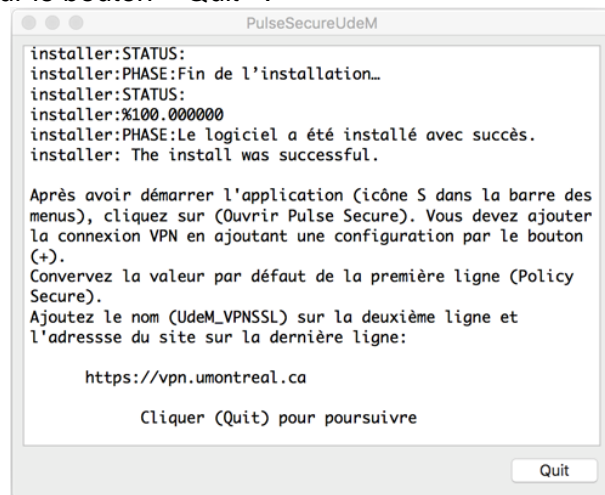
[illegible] le bouton « Quit ».

PulseSecureUdeM

installer:STATUS:
installer:PHASE:Fin de l'installation…
installer:STATUS:
installer:%100.000000
installer:PHASE:Le logiciel a été installé avec succès.
installer: The install was successful.

Après avoir démarrer l'application (icône S dans la barre des menus), cliquez sur (Ouvrir Pulse Secure). Vous devez ajouter la connexion VPN en ajoutant une configuration par le bouton (+).
Convervez la valeur par défaut de la première ligne (Policy Secure).
Ajoutez le nom (UdeM_VPNSSL) sur la deuxième ligne et l'adressse du site sur la dernière ligne:

https://vpn.umontreal.ca

Cliquer (Quit) pour poursuivre

Quit